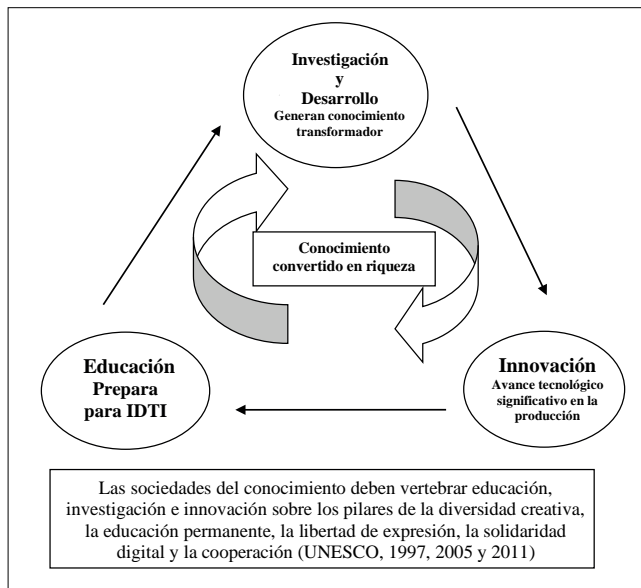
Investigación
y
Desarrollo
Generan conocimiento transformador

Conocimiento convertido en riqueza

Educación
Prepara
para IDTI

Innovación
Avance tecnológico significativo en la producción

Las sociedades del conocimiento deben vertebrar educación, investigación e innovación sobre los pilares de la diversidad creativa, la educación permanente, la libertad de expresión, la solidaridad digital y la cooperación (UNESCO, 1997, 2005 y 2011)